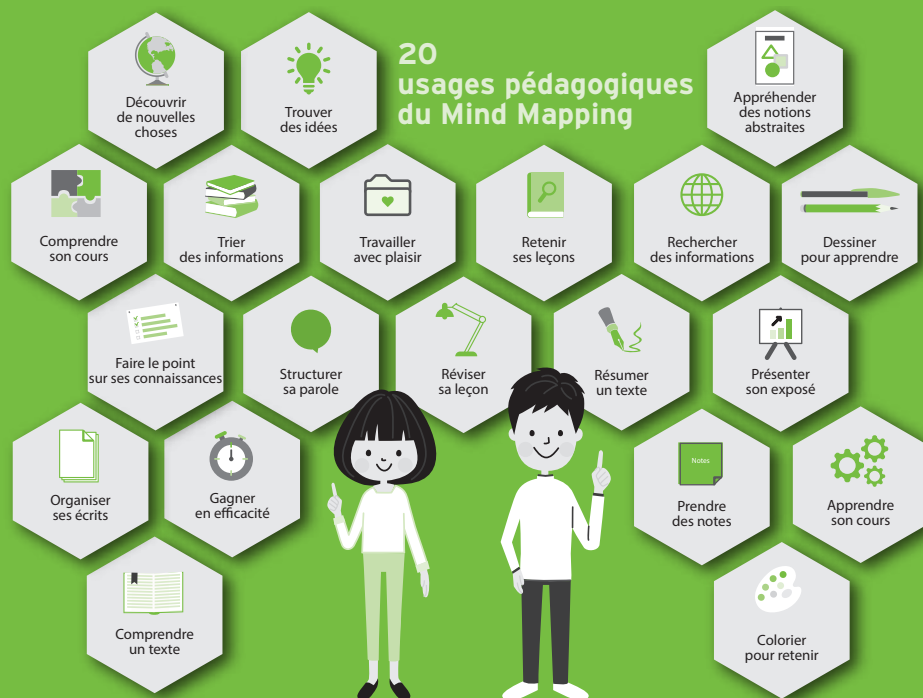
20
usages pédagogiques
du Mind Mapping

Découvrir de nouvelles choses

Trouver des idées

Appréhender des notions abstraites

Comprendre son cours

Trier des informations

Travailler avec plaisir

Retenir ses leçons

Rechercher des informations

Dessiner pour apprendre

Faire le point sur ses connaissances

Structurer sa parole

Réviser sa leçon

Résumer un texte

Présenter son exposé

Organiser ses écrits

Gagner en efficacité

Notes

Prendre des notes

Apprendre son cours

Comprendre un texte

Colorier pour retenir